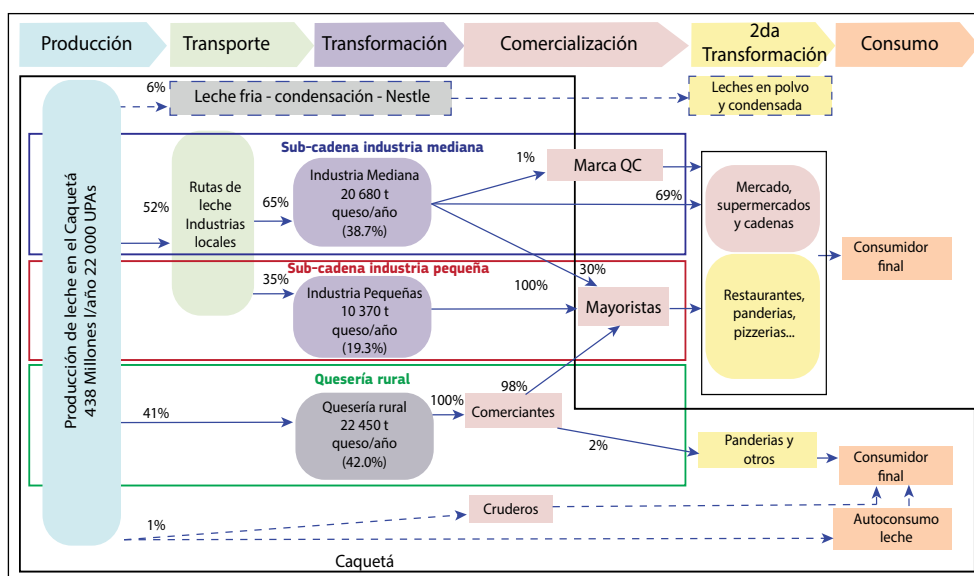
Producción
Transporte
Transformación
Comercialización
2da Transformación
Consumo

Producción de leche en el Caquetá
438 Millones l/año 22 000 UPAs

6%
Leche fria - condensación - Nestle
Leches en polvo y condensada

Sub-cadena industria mediana
52%
Rutas de leche Industrias locales
65%
Industria Mediana 20 680 t queso/año (38.7%)
1%
Marca QC
69%
Mercado, supermercados y cadenas
Consumidor final

Sub-cadena industria pequeña
30%
35%
Industria Pequeñas 10 370 t queso/año (19.3%)
100%
Mayoristas
Restaurantes, panderias, pizzerias...

Quesería rural
41%
Quesería rural 22 450 t queso/año (42.0%)
100%
98%
Comerciantes
2%
Panderias y otros
Consumidor final

Cruderos
1%
Autoconsumo leche

Caquetá